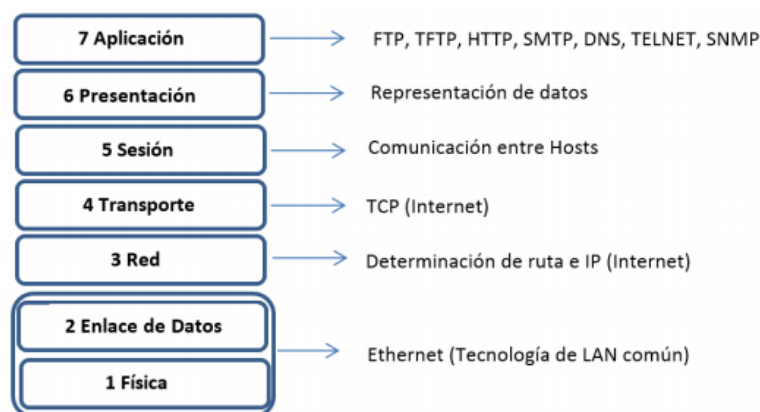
7 Aplicación
FTP, TFTP, HTTP, SMTP, DNS, TELNET, SNMP

6 Presentación
Representación de datos

5 Sesión
Comunicación entre Hosts

4 Transporte
TCP (Internet)

3 Red
Determinación de ruta e IP (Internet)

2 Enlace de Datos

1 Física
Ethernet (Tecnología de LAN común)